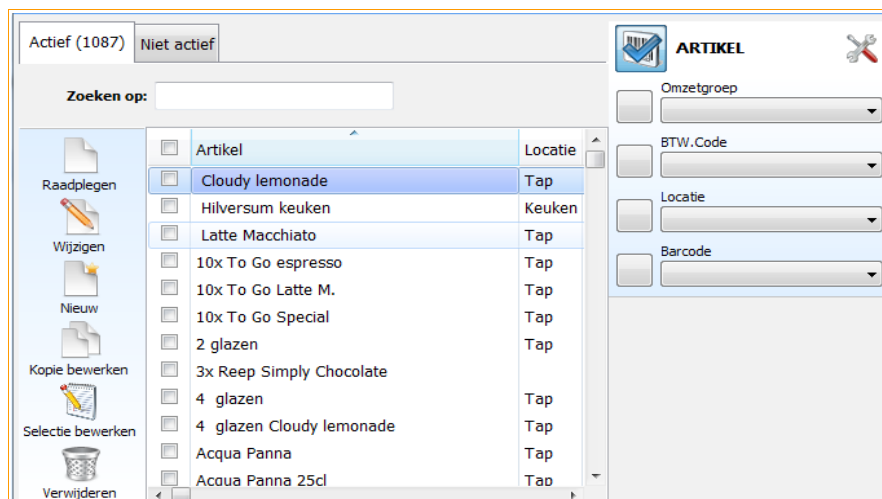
Actief (1087) Niet actief

Zoeken op:

Raadplegen
Wijzigen
Nieuw
Kopie bewerken
Selectie bewerken
Verwijderen

| | Artikel | Locatie |
|---|---|---|
| | Cloudy lemonade | Tap |
| | Hilversum keuken | Keuken |
| | Latte Macchiato | Tap |
| | 10x To Go espresso | Tap |
| | 10x To Go Latte M. | Tap |
| | 10x To Go Special | Tap |
| | 2 glazen | Tap |
| | 3x Reep Simply Chocolate | |
| | 4 glazen | Tap |
| | 4 glazen Cloudy lemonade | Tap |
| | Acqua Panna | Tap |
| | Acqua Panna 25cl | Tap |

ARTIKEL

Omzetgroep

BTW.Code

Locatie

Barcode